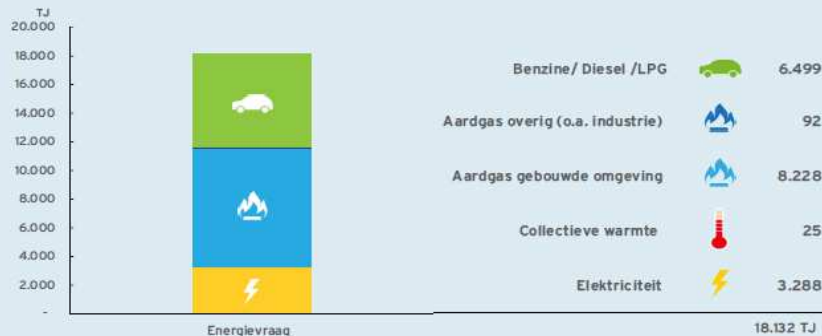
TJ
20.000
18.000
16.000
14.000
12.000
10.000
8.000
6.000
4.000
2.000
-
Energievraag

Benzine/ Diesel /LPG 6.499
Aardgas overig (o.a. industrie) 92
Aardgas gebouwde omgeving 8.228
Collectieve warmte 25
Elektriciteit 3.288
18.132 TJ